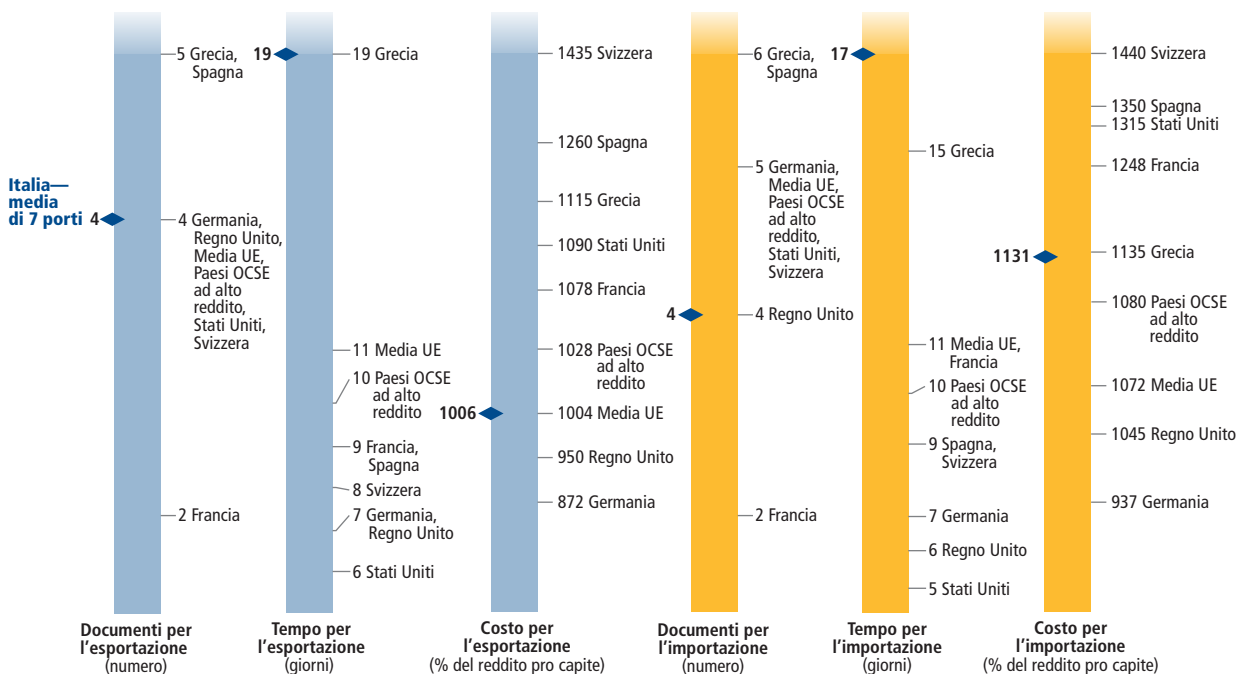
Italia—media di 7 porti

4

5 Grecia, Spagna

4 Germania, Regno Unito, Media UE, Paesi OCSE ad alto reddito, Stati Uniti, Svizzera

2 Francia

Documenti per l'esportazione (numero)

19

19 Grecia

11 Media UE

10 Paesi OCSE ad alto reddito

9 Francia, Spagna

8 Svizzera

7 Germania, Regno Unito

6 Stati Uniti

Tempo per l'esportazione (giorni)

1435 Svizzera

1260 Spagna

1115 Grecia

1090 Stati Uniti

1078 Francia

1028 Paesi OCSE ad alto reddito

1006

1004 Media UE

950 Regno Unito

872 Germania

Costo per l'esportazione (% del reddito pro capite)

6 Grecia, Spagna

5 Germania, Media UE, Paesi OCSE ad alto reddito, Stati Uniti, Svizzera

4

4 Regno Unito

2 Francia

Documenti per l'importazione (numero)

17

15 Grecia

11 Media UE, Francia

10 Paesi OCSE ad alto reddito

9 Spagna, Svizzera

7 Germania

6 Regno Unito

5 Stati Uniti

Tempo per l'importazione (giorni)

1440 Svizzera

1350 Spagna

1315 Stati Uniti

1248 Francia

1131

1135 Grecia

1080 Paesi OCSE ad alto reddito

1072 Media UE

1045 Regno Unito

937 Germania

Costo per l'importazione (% del reddito pro capite)